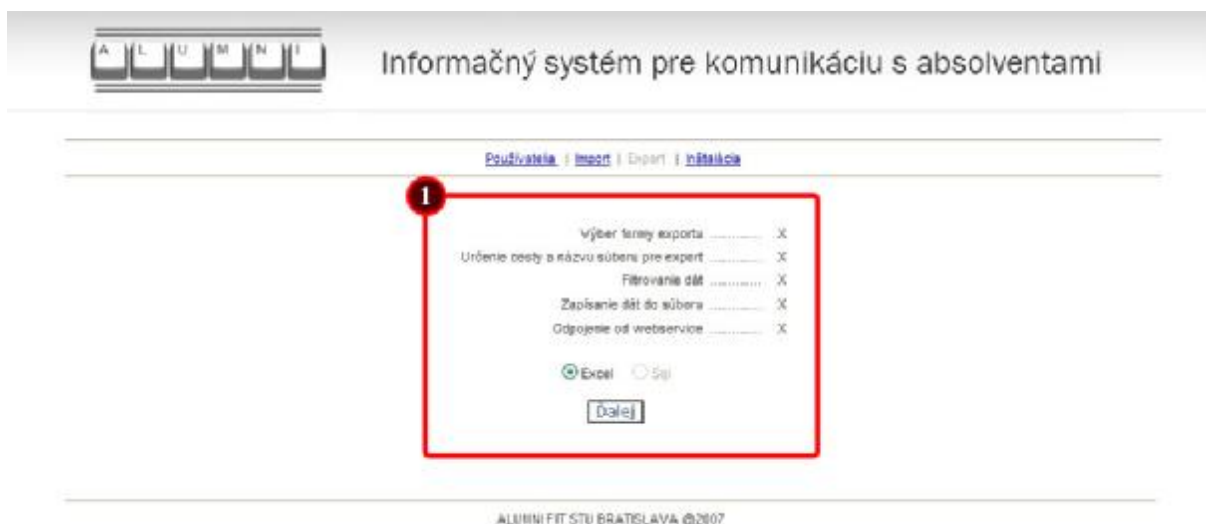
A L U M N I

Informačný systém pre komunikáciu s absolventami

Používatelia | Import | Export | Inštalácia

1

Výber formy exportu ............ X
Určenie cesty a názvu súboru pre export ............ X
Filtrovanie dát ............ X
Zapísanie dát do súboru ............ X
Odpojenie od webservice ............ X

Excel Sql

Ďalej

ALUMNI FIT STU BRATISLAVA @2007